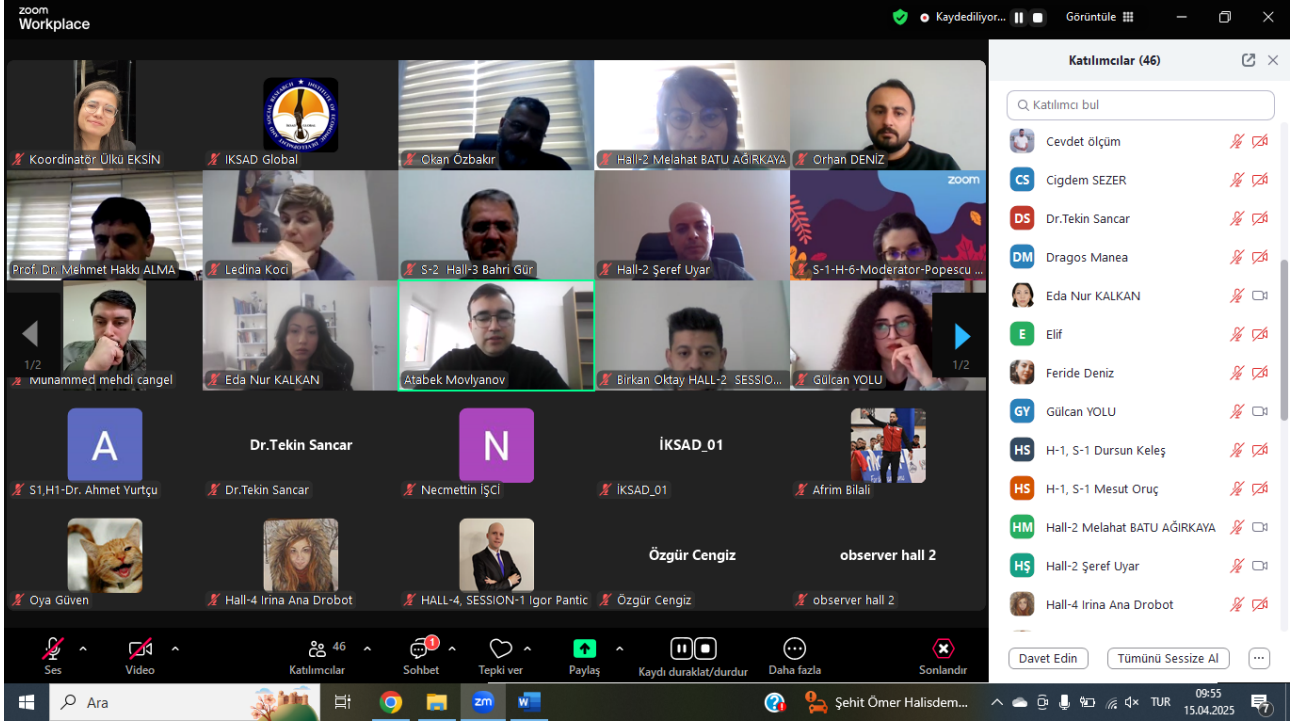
zoom
Workplace

Kaydediliyor...
Görüntüle

Koordinatör Ülkü EKSİN
IKSAD Global
Okan Özbakır
Hall-2 Melahat BATU AĞIRKAYA
Orhan DENİZ
Prof. Dr. Mehmet Hakkı ALMA
Ledina Koci
S-2 Hall-3 Bahri Gür
Hall-2 Şeref Uyar
zoom
S-1-H-6-Moderator-Popescu ...
1/2
Muhammed mehdi cangel
Eda Nur KALKAN
Atabek Movlyanov
Birkan Oktay HALL-2 SESSIO...
Gülcan YOLU
1/2
A
S1,H1-Dr. Ahmet Yurtçu
Dr.Tekin Sancar
Dr.Tekin Sancar
N
Necmettin İŞCİ
İKSAD_01
İKSAD_01
Afrim Bilali
Oya Güven
Hall-4 Irina Ana Drobot
HALL-4, SESSION-1 Igor Pantic
Özgür Cengiz
Özgür Cengiz
observer hall 2
observer hall 2

Katılımcılar (46)
Katılımcı bul
Cevdet ölçüm
CS Cigdem SEZER
DS Dr.Tekin Sancar
DM Dragos Manea
Eda Nur KALKAN
E Elif
Feride Deniz
GY Gülcan YOLU
HS H-1, S-1 Dursun Keleş
HS H-1, S-1 Mesut Oruç
HM Hall-2 Melahat BATU AĞIRKAYA
HŞ Hall-2 Şeref Uyar
Hall-4 Irina Ana Drobot
Davet Edin
Tümünü Sessize Al

Ses
Video
46
Katılımcılar
1
Sohbet
Tepki ver
Paylaş
Kaydı duraklat/durdur
Daha fazla
Sonlandır

Ara
Şehit Ömer Halisdem...
TUR
09:55
15.04.2025
7